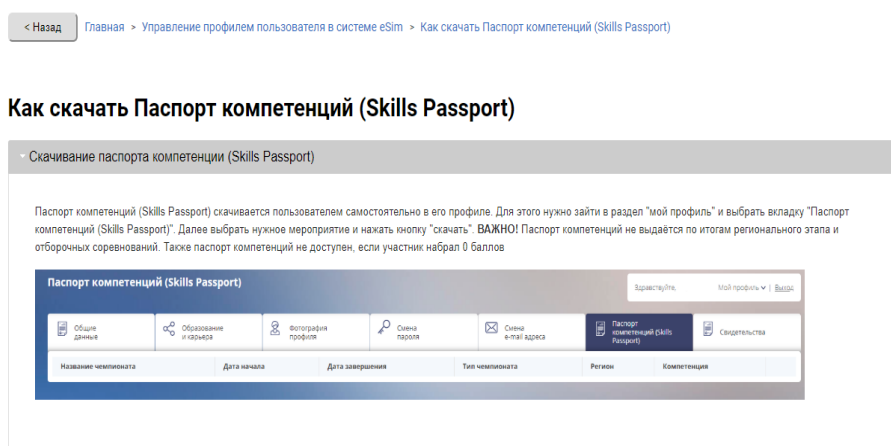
< Назад Главная > Управление профилем пользователя в системе eSim > Как скачать Паспорт компетенций (Skills Passport)

Как скачать Паспорт компетенций (Skills Passport)

Скачивание паспорта компетенции (Skills Passport)

Паспорт компетенций (Skills Passport) скачивается пользователем самостоятельно в его профиле. Для этого нужно зайти в раздел "мой профиль" и выбрать вкладку "Паспорт компетенций (Skills Passport)". Далее выбрать нужное мероприятие и нажать кнопку "скачать". **ВАЖНО!** Паспорт компетенций не выдаётся по итогам регионального этапа и отборочных соревнований. Также паспорт компетенций не доступен, если участник набрал 0 баллов

Паспорт компетенций (Skills Passport)

Здравствуйте, Мой профиль | Выход

Общие данные | Образование и карьера | Фотография профиля | Смена пароля | Смена e-mail адреса | Паспорт компетенций (Skills Passport) | Свидетельства

| Название чемпионата | Дата начала | Дата завершения | Тип чемпионата | Регион | Компетенция |
|---|---|---|---|---|---|